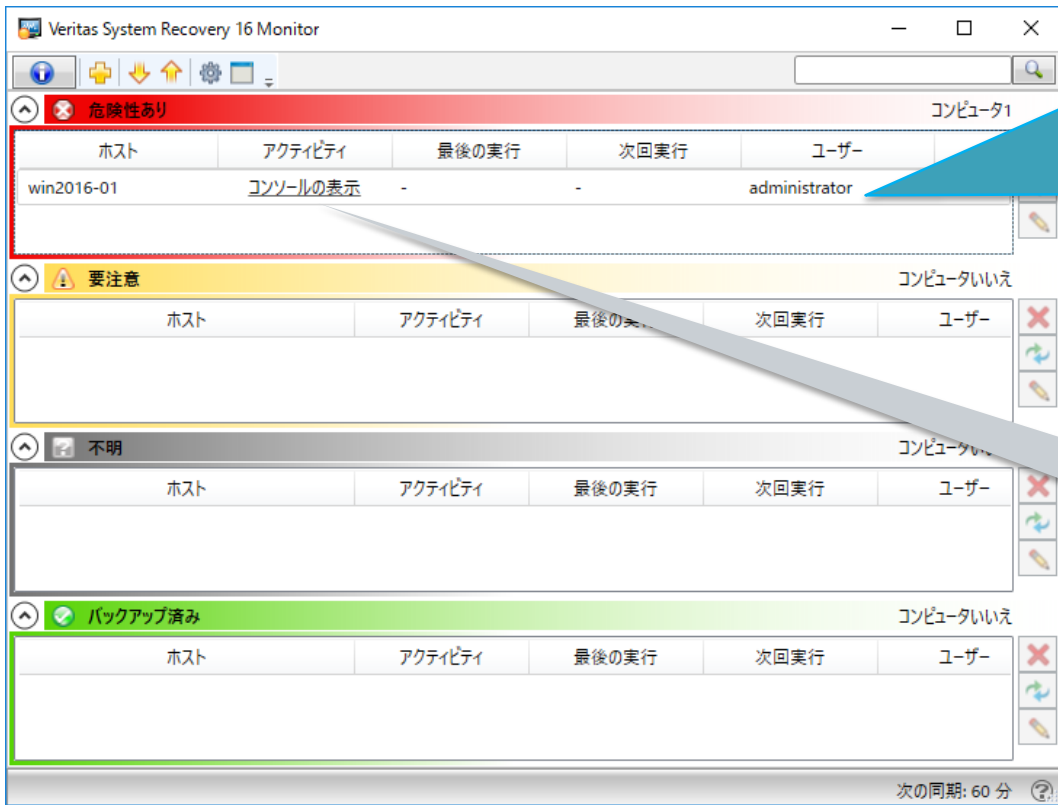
Veritas System Recovery 16 Monitor

危険性あり

コンピュータ1

| ホスト | アクティビティ | 最後の実行 | 次回実行 | ユーザー |
|---|---|---|---|---|
| win2016-01 | コンソールの表示 | - | - | administrator |

要注意

コンピュータいいえ

| ホスト | アクティビティ | 最後の実行 | 次回実行 | ユーザー |
|---|---|---|---|---|

不明

コンピュータい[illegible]

| ホスト | アクティビティ | 最後の実行 | 次回実行 | ユーザー |
|---|---|---|---|---|

バックアップ済み

コンピュータいいえ

| ホスト | アクティビティ | 最後の実行 | 次回実行 | ユーザー |
|---|---|---|---|---|

次の同期: 60 分